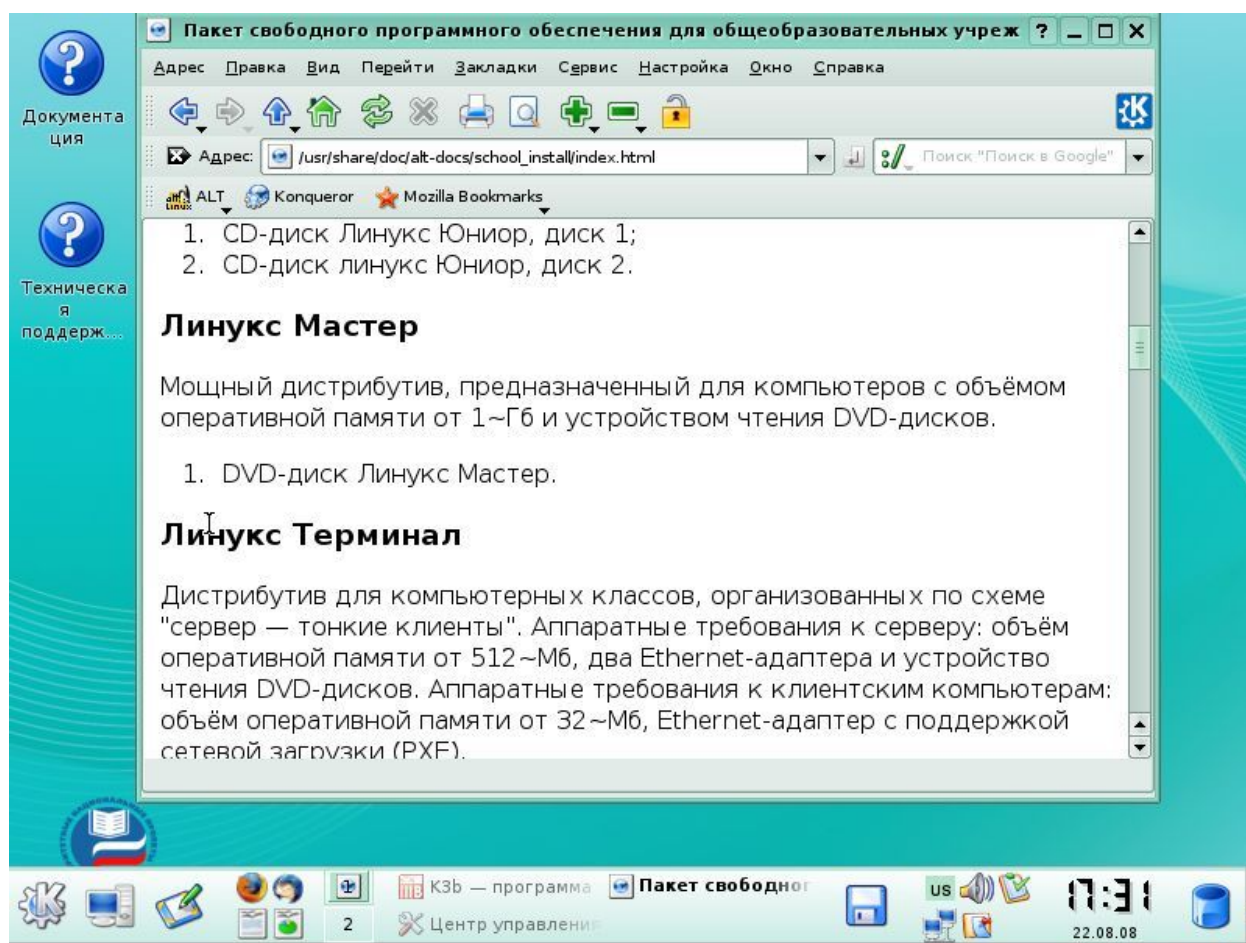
Документация

Техническая поддерж...

Пакет свободного программного обеспечения для общеобразовательных учреж ? _ □ X

Адрес Правка Вид Перейти Закладки Сервис Настройка Окно Справка

Адрес: /usr/share/doc/alt-docs/school_install/index.html

Поиск "Поиск в Google"

ALT Konqueror Mozilla Bookmarks

1. CD-диск Линукс Юниор, диск 1;
2. CD-диск линукс Юниор, диск 2.

Линукс Мастер

Мощный дистрибутив, предназначенный для компьютеров с объёмом оперативной памяти от 1~Гб и устройством чтения DVD-дисков.

1. DVD-диск Линукс Мастер.

Линукс Терминал

Дистрибутив для компьютерных классов, организованных по схеме "сервер — тонкие клиенты". Аппаратные требования к серверу: объём оперативной памяти от 512~Мб, два Ethernet-адаптера и устройство чтения DVD-дисков. Аппаратные требования к клиентским компьютерам: объём оперативной памяти от 32~Мб, Ethernet-адаптер с поддержкой сетевой загрузки (PXE).

2

K3b — программа

Пакет свободног

Центр управлени

US

17:31

22.08.08